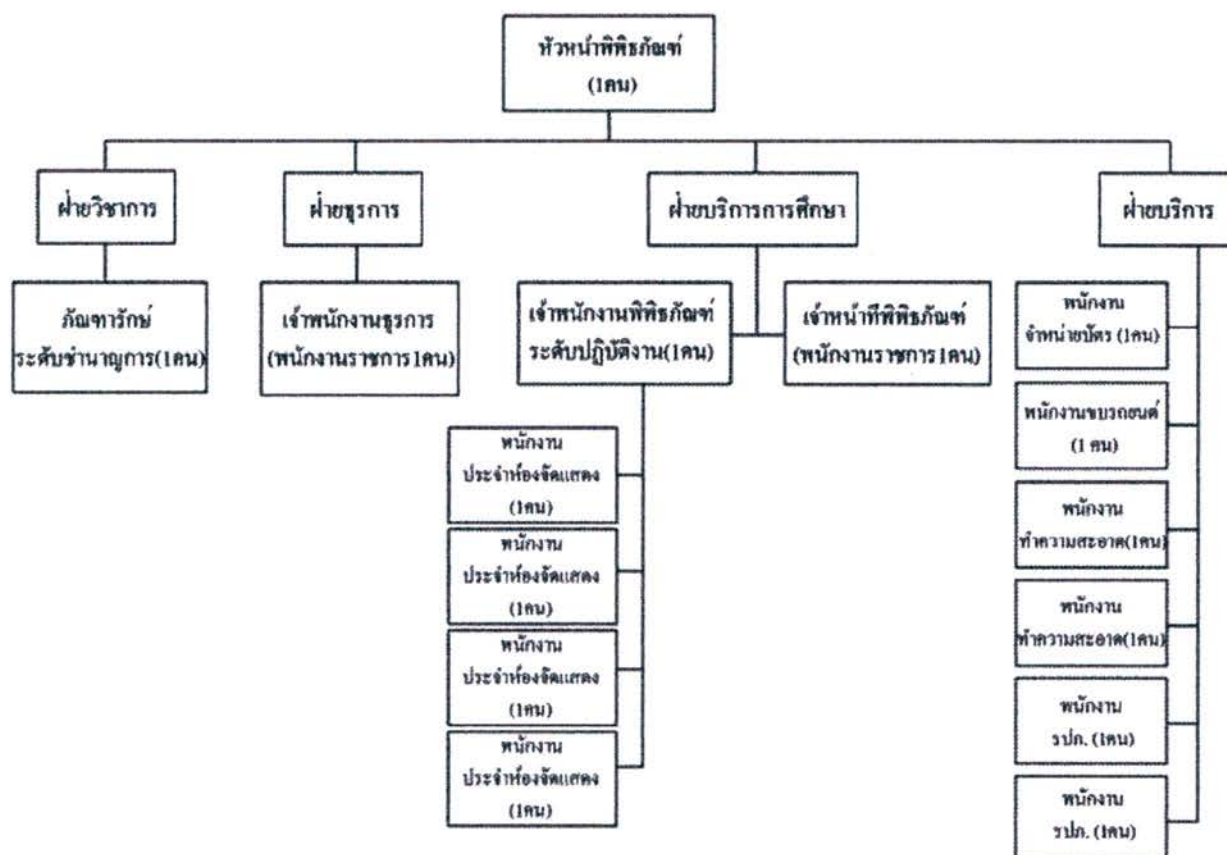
หัวหน้าพิพิธภัณฑ์
(1คน)

ฝ่ายวิชาการ

ภัณฑารักษ์
ระดับชำนาญการ(1คน)

ฝ่ายธุรการ

เจ้าพนักงานธุรการ
(พนักงานราชการ1คน)

ฝ่ายบริการการศึกษา

เจ้าพนักงานพิพิธภัณฑ์
ระดับปฏิบัติงาน(1คน)

เจ้าหน้าที่พิพิธภัณฑ์
(พนักงานราชการ1คน)

พนักงาน
ประจำห้องจัดแสดง
(1คน)

พนักงาน
ประจำห้องจัดแสดง
(1คน)

พนักงาน
ประจำห้องจัดแสดง
(1คน)

พนักงาน
ประจำห้องจัดแสดง
(1คน)

ฝ่ายบริการ

พนักงาน
จำหน่ายบัตร (1คน)

พนักงานขับรถยนต์
(1 คน)

พนักงาน
ทำความสะอาด(1คน)

พนักงาน
ทำความสะอาด(1คน)

พนักงาน
รปภ. (1คน)

พนักงาน
รปภ. (1คน)